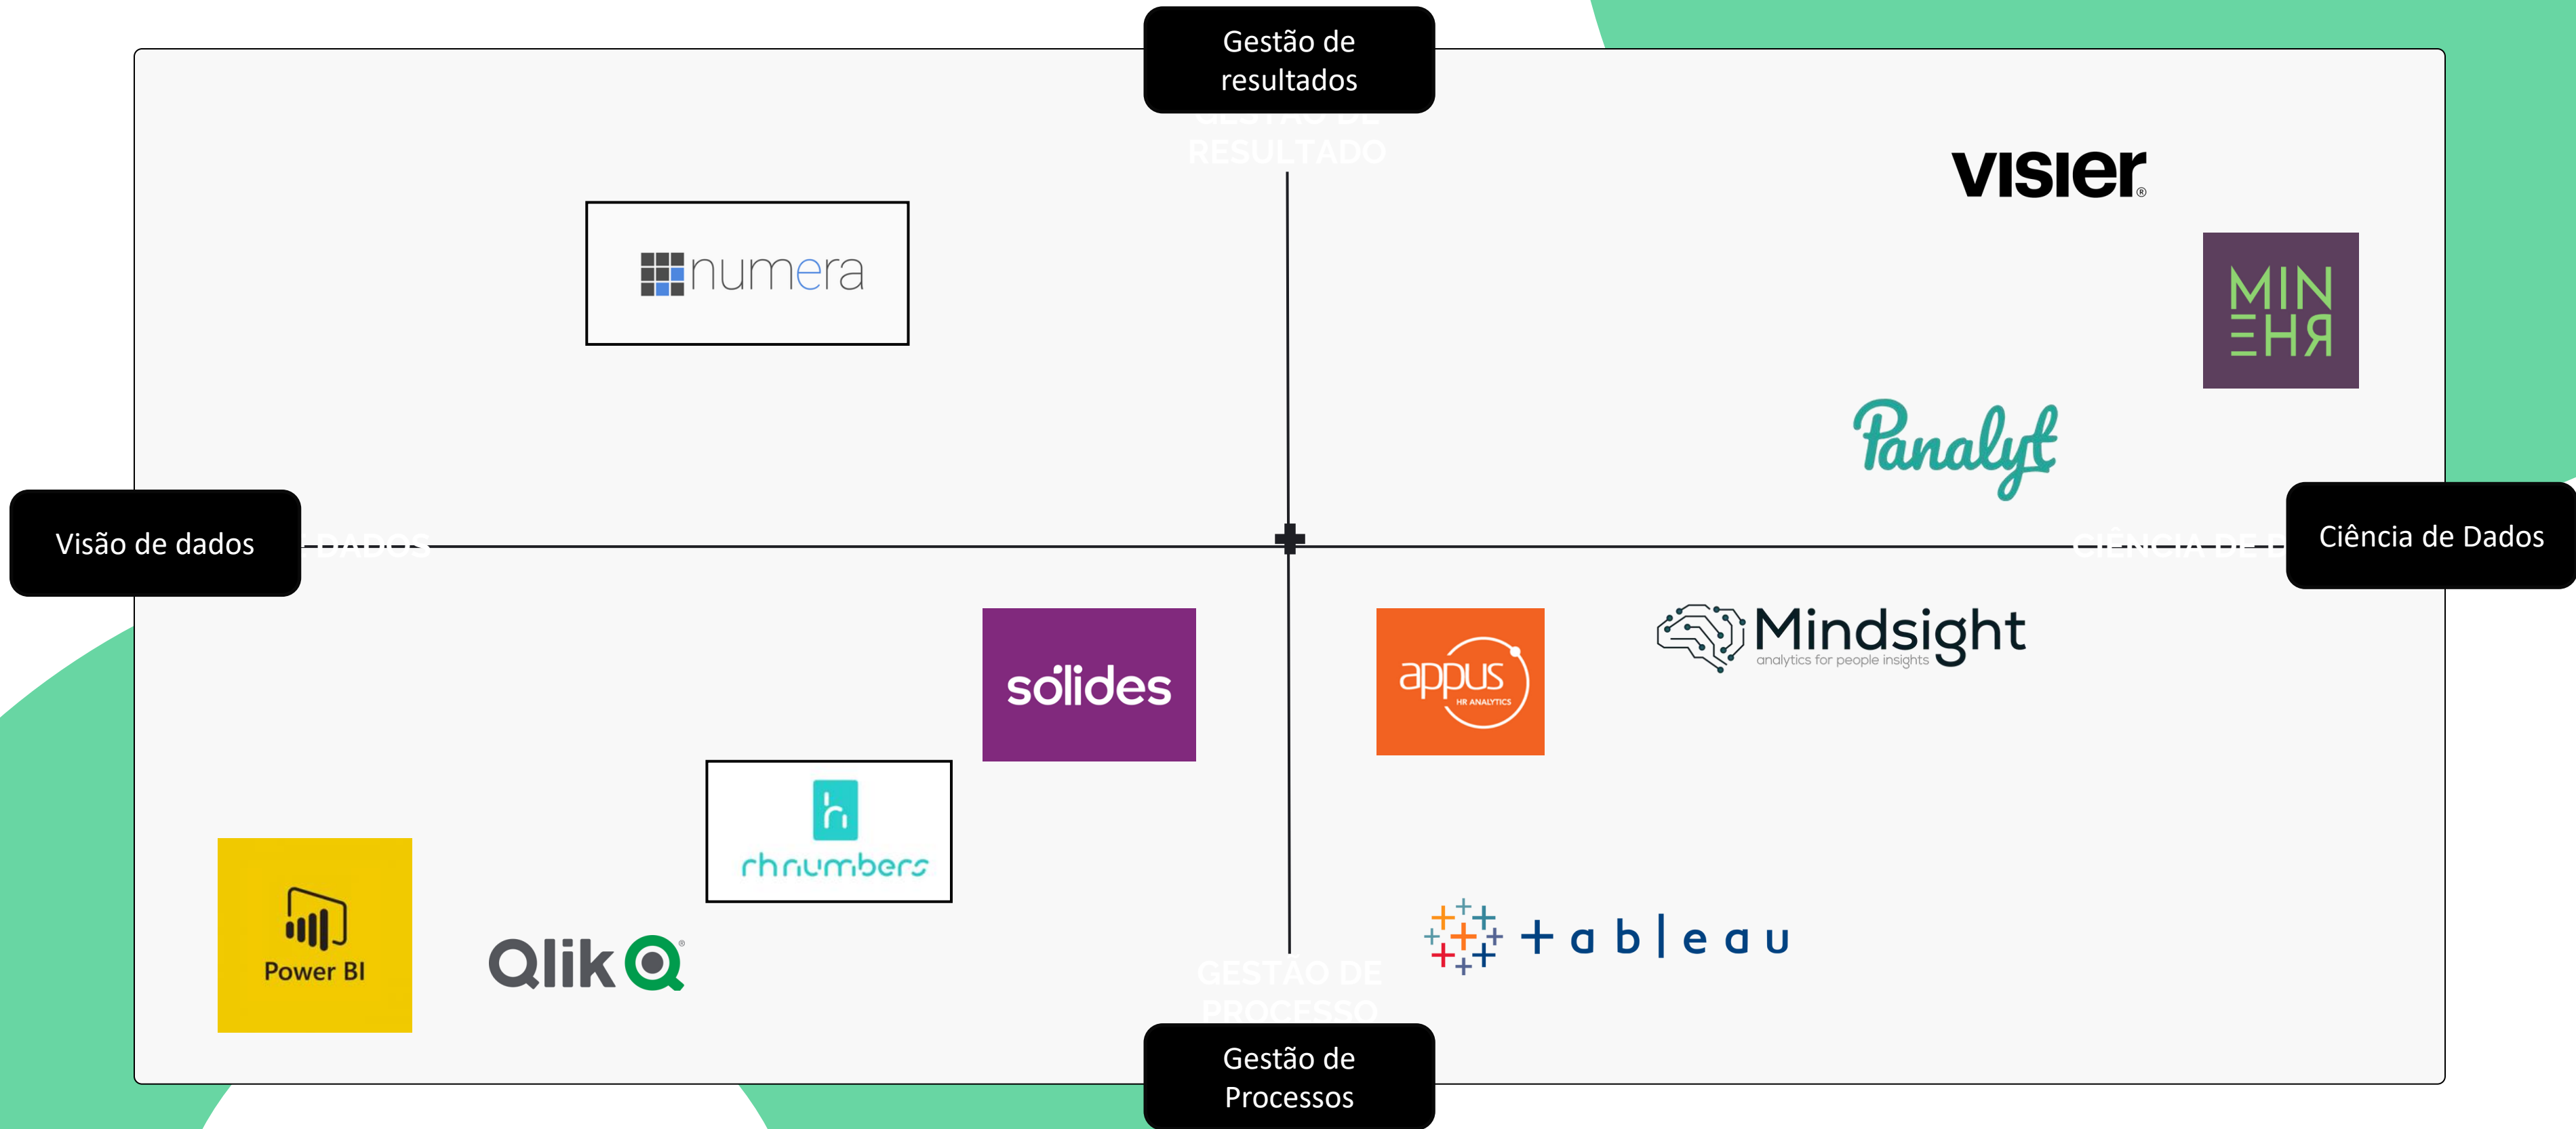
Gestão de resultados

numera

visier

MIN
EHR

Panalyt

Visão de dados

Ciência de Dados

sólides

appus
HR ANALYTICS

Mindsight
analytics for people insights

rhnumbers

Power BI

Qlik

+ a b | e a u

Gestão de Processos